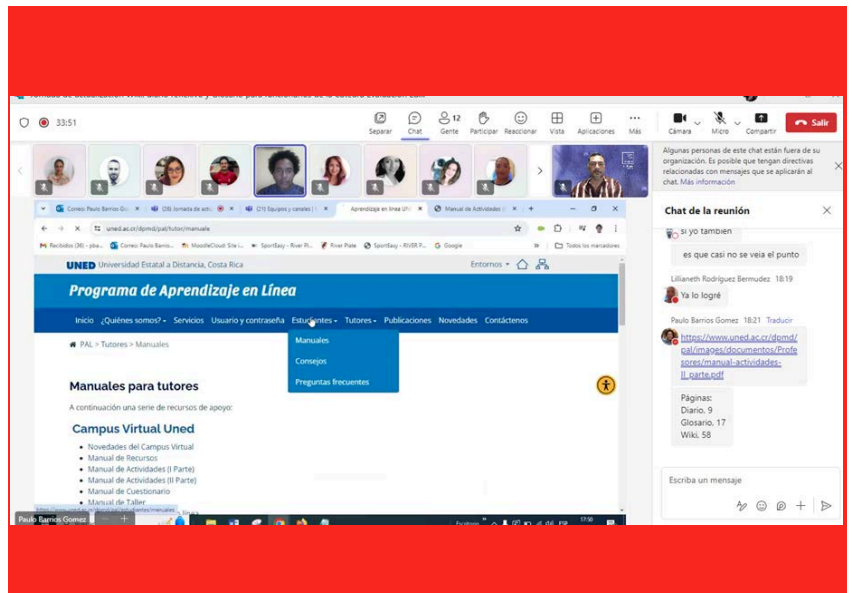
33:51

Separar Chat 12 Gente Participar Reaccionar Vista Aplicaciones Más Cámara Micro Compartir Salir

Algunas personas de este chat están fuera de su organización. Es posible que tengan directivas relacionadas con mensajes que se aplicarán al chat. Más información

Chat de la reunión

Si yo también

es que casi no se veia el punto

Lillianeth Rodríguez Bermudez 18:19

Ya lo logré

Paulo Barrios Gomez 18:21 Traducir

https://www.uned.ac.cr/dpmd/pal/images/documentos/Profesores/manual-actividades-II_parte.pdf

Páginas:
Diario, 9
Glosario, 17
Wiki, 58

Escriba un mensaje

Correo Paulo Barrios Go | (28) Jornada de act | (21) Equipos y canales | Aprendizaje en línea UN | Manual de Actividades

uned.ac.cr/dpmd/pal/tutor/manuale

Recibidos (36) - pba... | Correo Paulo Barrio... | MoodleCloud Site i... | SportEasy - River Pl... | River Plate | SportEasy - RIVER P... | Google | Todos los marcadores

UNED Universidad Estatal a Distancia, Costa Rica

Entornos

Programa de Aprendizaje en Línea

Inicio ¿Quiénes somos? Servicios Usuario y contraseña Estudiantes Tutores Publicaciones Novedades Contáctenos

PAL > Tutores > Manuales

Manuales
Consejos
Preguntas frecuentes

Manuales para tutores

A continuación una serie de recursos de apoyo:

Campus Virtual Uned

• Novedades del Campus Virtual
• Manual de Recursos
• Manual de Actividades (I Parte)
• Manual de Actividades (II Parte)
• Manual de Cuestionario
• Manual de Taller

Paulo Barrios Gomez